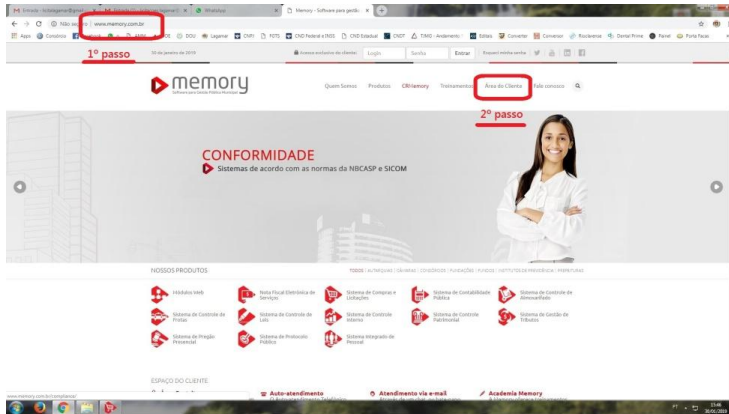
Memory - Software para gestão

Não seguro | www.memory.com.br

Apps Consórcio DOU Legamal CMPI POTS CND Federal e INSS CND Estadual CNDT TJMG - Andamento Editais Converter Conversor Rosilariesa Daniel Prime Painel Porta Fácas

1º passo

30 de Janeiro de 2019

Acesso exclusivo de clientes Login Senha Entrar Esqueci minha senha

memory
Software para Gestão Pública Municipal

Quem Somos Produtos CRMemory Treinamentos Área do Cliente Fale conosco

2º passo

CONFORMIDADE
Sistemas de acordo com as normas da NBCASP e SICOM

NOSSOS PRODUTOS

TODOS | AUTARQUIAS | CÂMARAS | CONSÓRCIOS | FUNDAÇÕES | FUNDOS | INSTITUTOS DE PREVIDÊNCIA | PREFEITURAS

Módulos Web
Nota Fiscal Eletrônica de Serviços
Sistema de Compras e Licitações
Sistema de Contabilidade Pública
Sistema de Controle de Almoxarifado
Sistema de Controle de Frotas
Sistema de Controle de Leis
Sistema de Controle Interno
Sistema de Controle Patrimonial
Sistema de Gestão de Tributos
Sistema de Pregão Presencial
Sistema de Protocolo Público
Sistema Integrado de Pessoal

ESPAÇO DO CLIENTE

Auto-atendimento
Atendimento via e-mail
Academia Memory

www.memory.com.br/conformidade/

15:46
30/01/2019